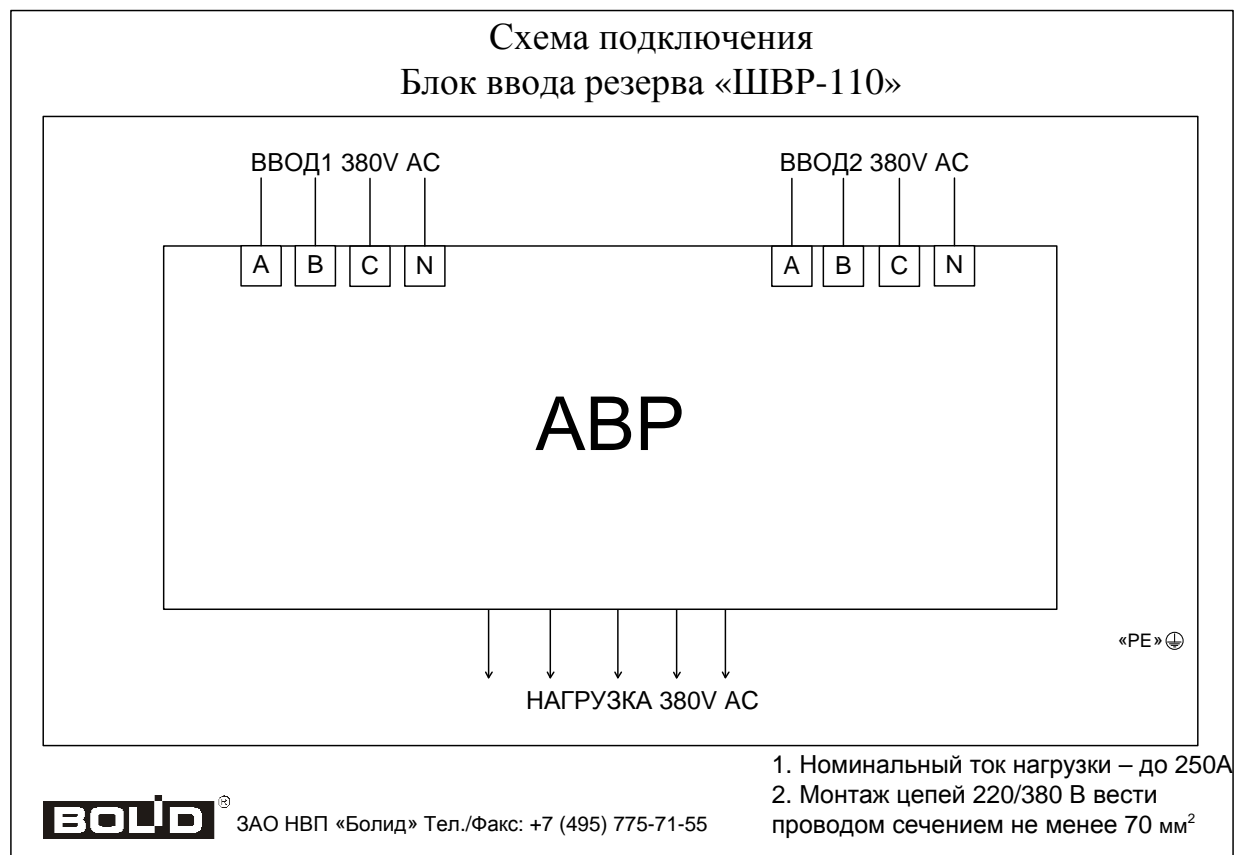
Схема подключения
Блок ввода резерва «ШВР-110»

ВВОД1 380V AC

ВВОД2 380V AC

A B C N

A B C N

АВР

«PE»

НАГРУЗКА 380V AC

1. Номинальный ток нагрузки – до 250А
2. Монтаж цепей 220/380 В вести проводом сечением не менее 70 мм$^2$

BOLID ЗАО НВП «Болид» Тел./Факс: +7 (495) 775-71-55